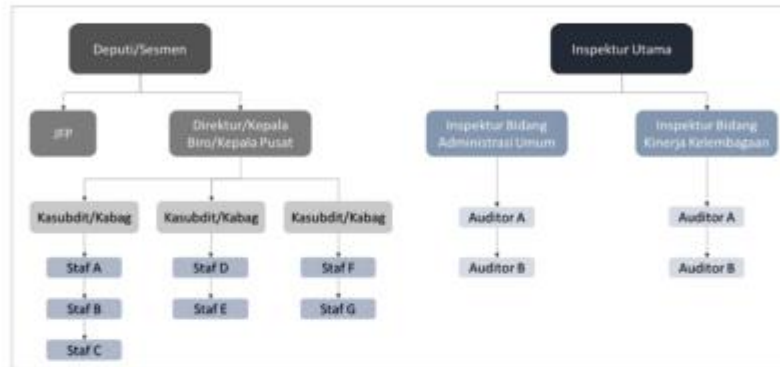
Deputi/Sesmen

JFP

Direktur/Kepala Biro/Kepala Pusat

Kasubdit/Kabag

Staf A

Staf B

Staf C

Kasubdit/Kabag

Staf D

Staf E

Kasubdit/Kabag

Staf F

Staf G

Inspektur Utama

Inspektur Bidang Administrasi Umum

Auditor A

Auditor B

Inspektur Bidang Kinerja Kelembagaan

Auditor A

Auditor B